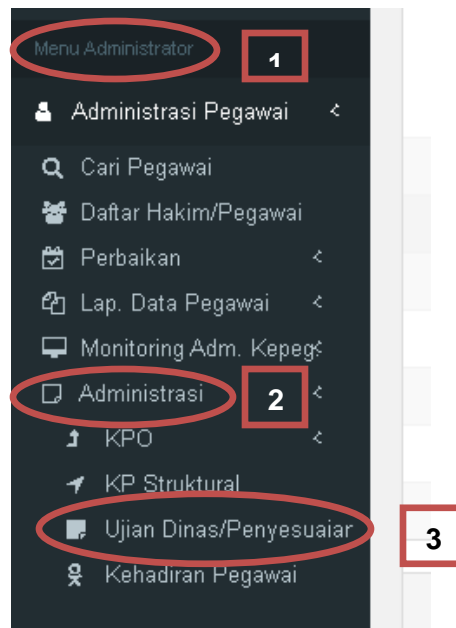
Menu Administrator
1
Administrasi Pegawai
Cari Pegawai
Daftar Hakim/Pegawai
Perbaikan
Lap. Data Pegawai
Monitoring Adm. Kepeg
Administrasi
2
KPO
KP Struktural
Ujian Dinas/Penyesuaiar
3
Kehadiran Pegawai